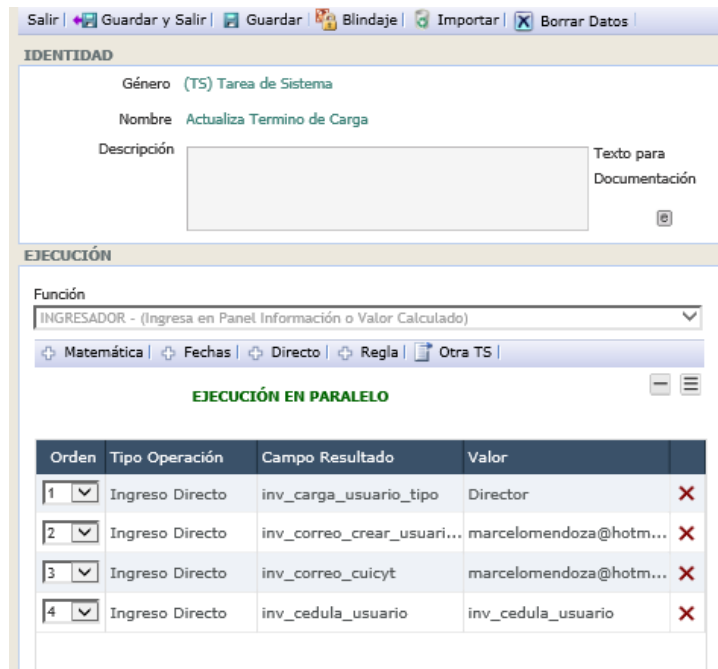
Salir | Guardar y Salir | Guardar | Blindaje | Importar | Borrar Datos |

IDENTIDAD

Género (TS) Tarea de Sistema

Nombre Actualiza Termino de Carga

Descripción

Texto para Documentación

EJECUCIÓN

Función

INGRESADOR - (Ingresa en Panel Información o Valor Calculado)

Matemática | Fechas | Directo | Regla | Otra TS |

EJECUCIÓN EN PARALELO

| Orden | Tipo Operación | Campo Resultado | Valor | |
|---|---|---|---|---|
| 1 | Ingreso Directo | inv_carga_usuario_tipo | Director | ✕ |
| 2 | Ingreso Directo | inv_correo_crear_usuari... | marcelomendoza@hotm... | ✕ |
| 3 | Ingreso Directo | inv_correo_cuicyt | marcelomendoza@hotm... | ✕ |
| 4 | Ingreso Directo | inv_cedula_usuario | inv_cedula_usuario | ✕ |